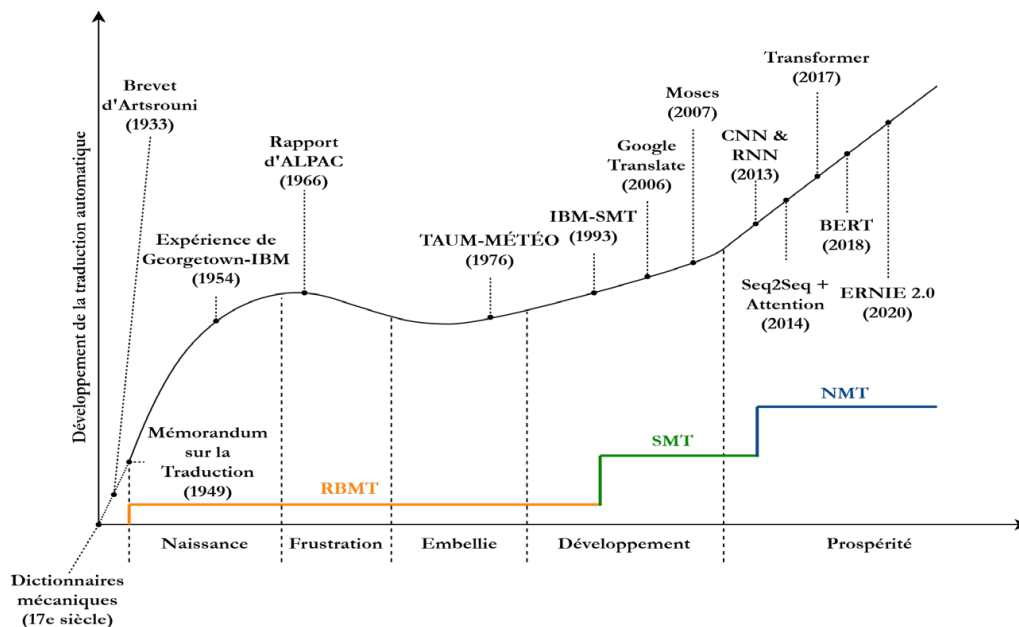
Développement de la traduction automatique

Brevet d'Artsrouni (1933)

Rapport d'ALPAC (1966)

Expérience de Georgetown-IBM (1954)

TAUM-MÉTÉO (1976)

IBM-SMT (1993)

Google Translate (2006)

Moses (2007)

CNN & RNN (2013)

Transformer (2017)

Seq2Seq + Attention (2014)

BERT (2018)

ERNIE 2.0 (2020)

Mémorandum sur la Traduction (1949)

RBMT

SMT

NMT

Naissance

Frustration

Embellie

Développement

Prospérité

Dictionnaires mécaniques (17e siècle)